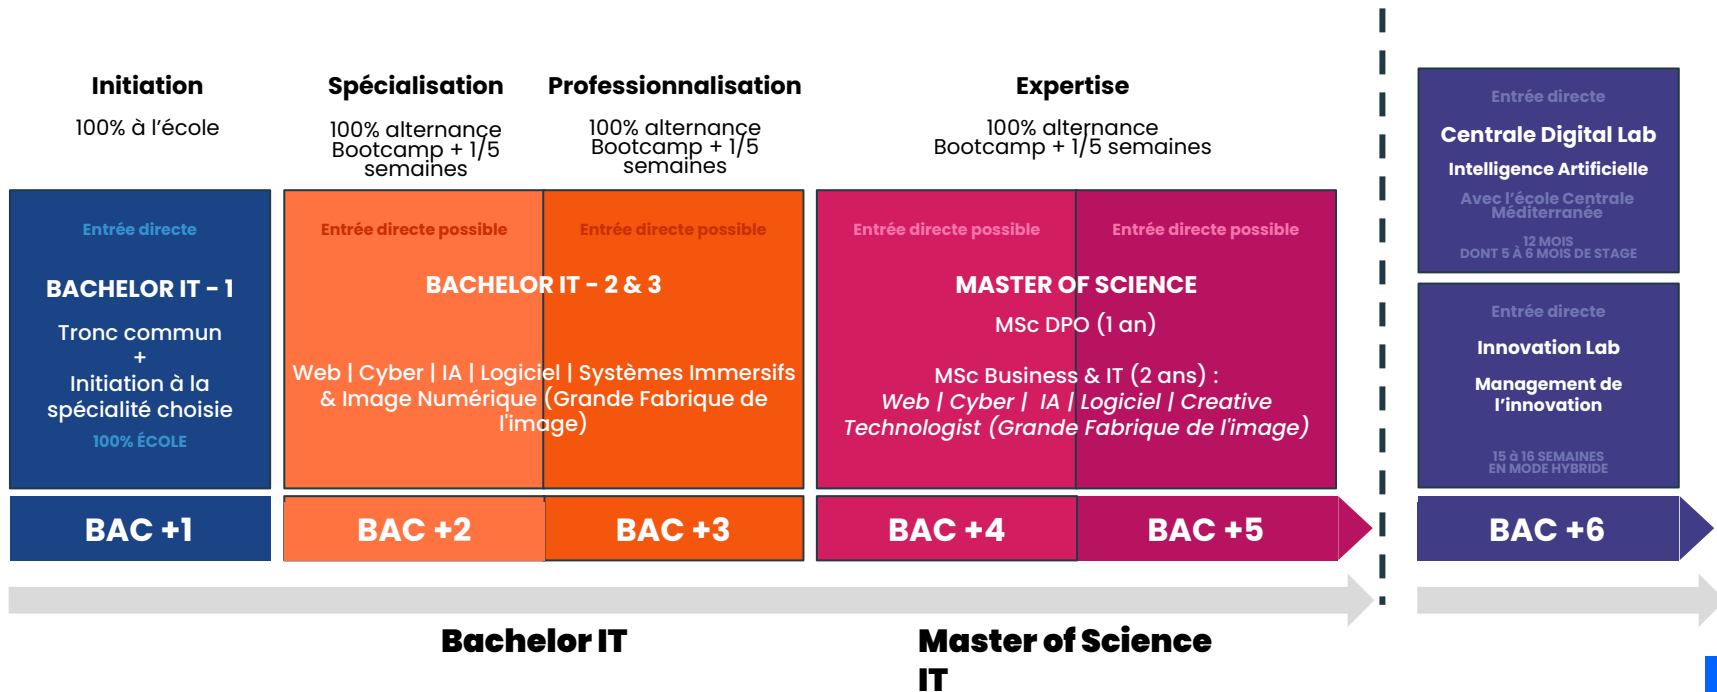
Initiation

100% à l'école

Spécialisation

100% alternance Bootcamp + 1/5 semaines

Professionnalisation

100% alternance Bootcamp + 1/5 semaines

Expertise

100% alternance Bootcamp + 1/5 semaines

Entrée directe

BACHELOR IT - 1

Tronc commun + Initiation à la spécialité choisie

100% ÉCOLE

Entrée directe possible

Entrée directe possible

BACHELOR IT - 2 & 3

Web | Cyber | IA | Logiciel | Systèmes Immersifs & Image Numérique (Grande Fabrique de l'image)

Entrée directe possible

Entrée directe possible

MASTER OF SCIENCE

MSc DPO (1 an)

MSc Business & IT (2 ans) : Web | Cyber | IA | Logiciel | Creative Technologist (Grande Fabrique de l'image)

Entrée directe

Centrale Digital Lab

Intelligence Artificielle

Avec l'école Centrale Méditerranée

12 MOIS DONT 5 À 6 MOIS DE STAGE

Entrée directe

Innovation Lab

Management de l'innovation

15 à 16 SEMAINES EN MODE HYBRIDE

BAC +1

BAC +2

BAC +3

BAC +4

BAC +5

BAC +6

Bachelor IT

Master of Science IT